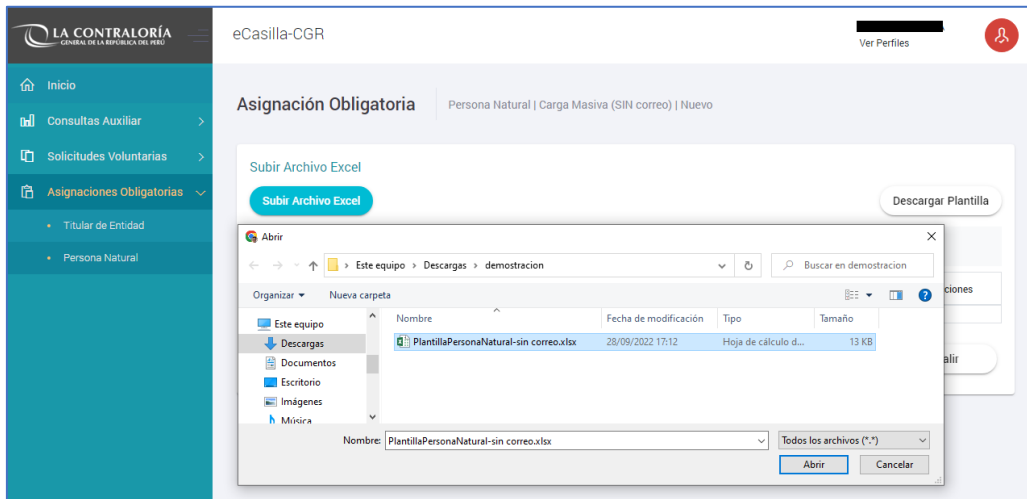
LA CONTRALORÍA
GENERAL DE LA REPÚBLICA DEL PERÚ

eCasilla-CGR

Ver Perfiles

Inicio
Consultas Auxiliar
Solicitudes Voluntarias
Asignaciones Obligatorias
Titular de Entidad
Persona Natural

Asignación Obligatoria
Persona Natural | Carga Masiva (SIN correo) | Nuevo

Subir Archivo Excel
Subir Archivo Excel
Descargar Plantilla

Abrir
Este equipo > Descargas > demostracion
Buscar en demostracion
Organizar ▾
Nueva carpeta

Este equipo
Descargas
Documentos
Escritorio
Imágenes
Música

| Nombre | Fecha de modificación | Tipo | Tamaño |
|---|---|---|---|
| PlantillaPersonaNatural-sin correo.xlsx | 28/09/2022 17:12 | Hoja de cálculo d... | 13 KB |

Nombre: PlantillaPersonaNatural-sin correo.xlsx
Todos los archivos (*.*)
Abrir
Cancelar

iciones
alir